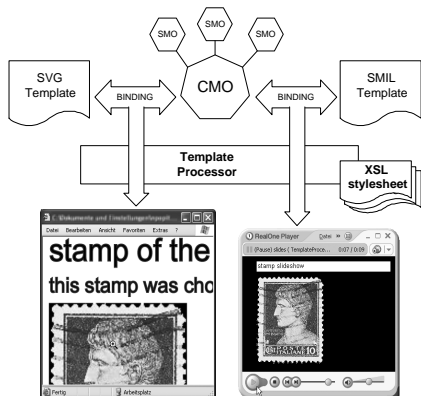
SMO

SMO

SMO

CMO

SVG Template

BINDING

BINDING

SMIL Template

Template Processor

XSL stylesheet

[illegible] Dokumente und Einstellungen\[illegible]

Datei Bearbeiten Ansicht Favoriten Extras ?

stamp of the

this stamp was cho

Fertig

Arbeitsplatz

RealOne Player

Datei

(Pause) slides ( TemplateProce...

0:07 / 0:09

stamp slideshow

POSTE ITALIANE 10